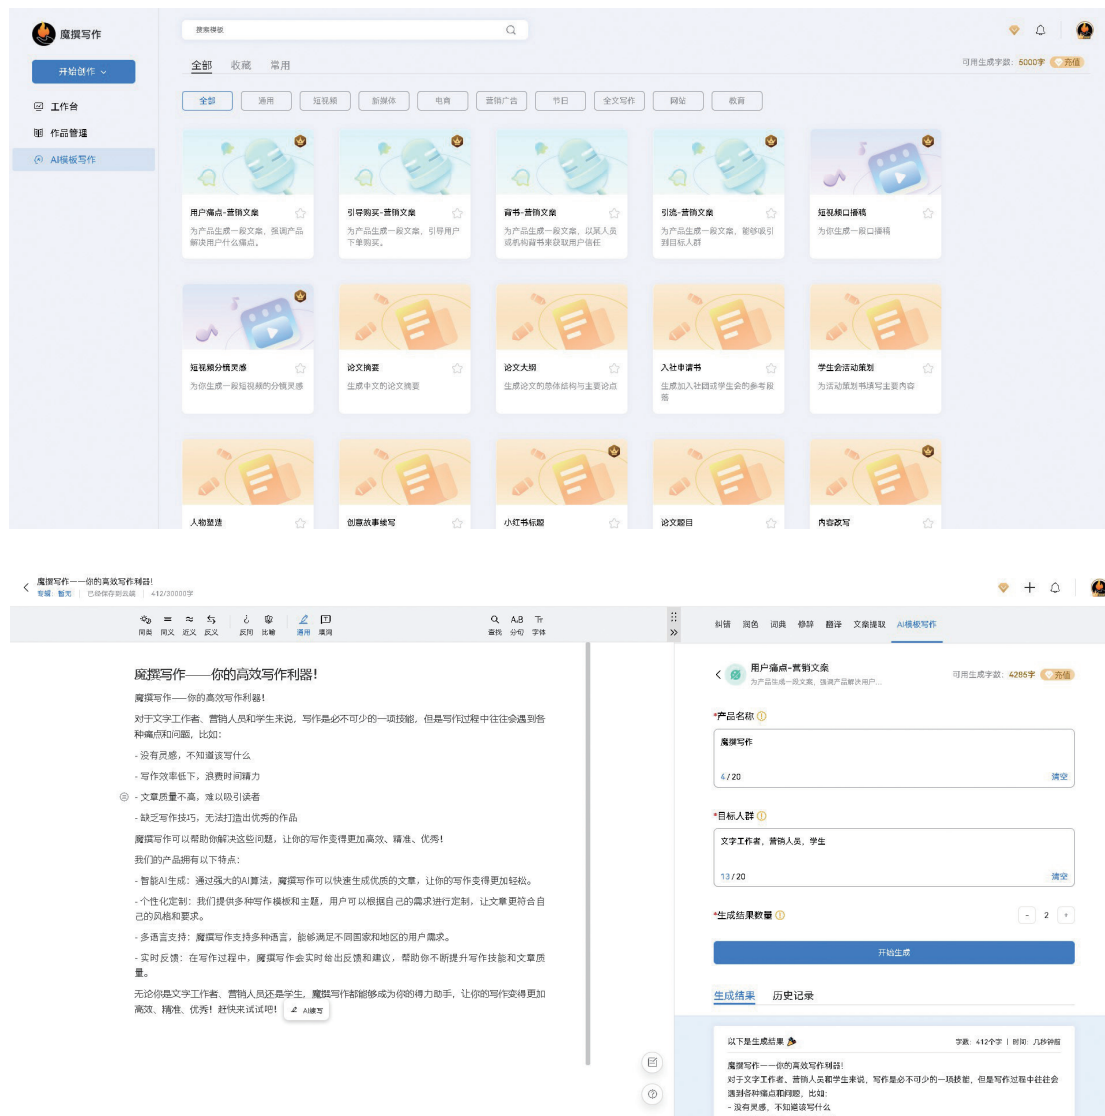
魔撰写作

开始创作

工作台

作品管理

AI模板写作

搜索模板

可用生成字数: 5000字 充值

全部 收藏 常用

全部 通用 短视频 新媒体 电商 营销广告 节日 全文写作 网站 教育

用户痛点-营销文案
为产品生成一段文案，强调产品解决用户什么痛点。

引导购买-营销文案
为产品生成一段文案，引导用户下单购买。

背书-营销文案
为产品生成一段文案，以某人员或机构背书来获取用户信任

引流-营销文案
为产品生成一段文案，能够吸引到目标人群

短视频口播稿
为你生成一段口播稿

短视频分镜灵感
为你生成一段短视频的分镜灵感

论文摘要
生成中文的论文摘要

论文大纲
生成论文的总体结构与主要论点

入社申请书
生成加入社团或学生会的参考段落

学生会活动策划
为活动策划书填写主要内容

人物塑造

创意故事续写

小红书标题

论文题目

内容改写

魔撰写作——你的高效写作利器!
专辑: 暂无 | 已自动保存到云端 | 412/30000字

同表 同义 近义 反义 反问 比喻 通用 填词 查找 分句 字体

纠错 润色 词典 修辞 翻译 文案提取 AI模板写作

魔撰写作——你的高效写作利器!

魔撰写作——你的高效写作利器!

对于文字工作者、营销人员和学生来说，写作是必不可少的一项技能，但是写作过程中往往会遇到各种痛点和问题，比如:

- 没有灵感，不知道该写什么

- 写作效率低下，浪费时间精力

- 文章质量不高，难以吸引读者

- 缺乏写作技巧，无法打造出优秀的作品

魔撰写作可以帮助你解决这些问题，让你的写作变得更加高效、精准、优秀!

我们的产品拥有以下特点:

- 智能AI生成: 通过强大的AI算法，魔撰写作可以快速生成优质的文章，让你的写作变得更加轻松。

- 个性化定制: 我们提供多种写作模板和主题，用户可以根据自己的需求进行定制，让文章更符合自己的风格和要求。

- 多语言支持: 魔撰写作支持多种语言，能够满足不同国家和地区的用户需求。

- 实时反馈: 在写作过程中，魔撰写作会实时给出反馈和建议，帮助你不断提升写作技能和文章质量。

无论你是文字工作者、营销人员还是学生，魔撰写作都能够成为你的得力助手，让你的写作变得更加高效、精准、优秀! 赶快来试试吧! AI续写

用户痛点-营销文案
为产品生成一段文案，强调产品解决用户...

可用生成字数: 4285字 充值

*产品名称
魔撰写作
4/20 清空

*目标人群
文字工作者，营销人员，学生
13/20 清空

*生成结果数量 - 2 +

开始生成

生成结果 历史记录

以下是生成结果
字数: 412个字 | 时间: 几秒钟前
魔撰写作——你的高效写作利器!
对于文字工作者、营销人员和学生来说，写作是必不可少的一项技能，但是写作过程中往往会遇到各种痛点和问题，比如:
- 没有灵感，不知道该写什么